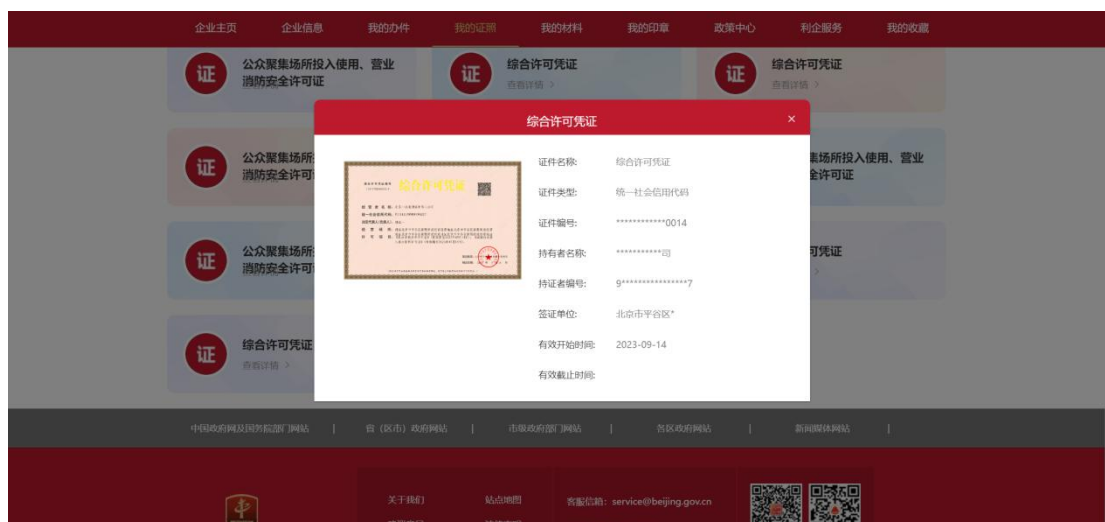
企业主页 企业信息 我的办件 我的证照 我的材料 我的印章 政策中心 利企服务 我的收藏

证 公众聚集场所投入使用、营业消防安全许可证

证 综合许可凭证 查看详情 >

证 综合许可凭证 查看详情 >

证 公众聚集场所 消防安全许可

集场所投入使用、营业 全许可证

证 公众聚集场所 消防安全许可

可凭证

证 综合许可凭证 查看详情 >

综合许可凭证 ×

综合许可凭证

证件名称: 综合许可凭证

证件类型: 统一社会信用代码

证件编号: ************0014

持有者名称: ***********司

持证者编号: 9****************7

签证单位: 北京市平谷区*

有效开始时间: 2023-09-14

有效截止时间:

中国政府网及国务院部门网站 | 省(区市)政府网站 | 市级政府部门网站 | 各区政府网站 | 新闻媒体网站 |

关于我们 站点地图

客服信箱: service@beijing.gov.cn